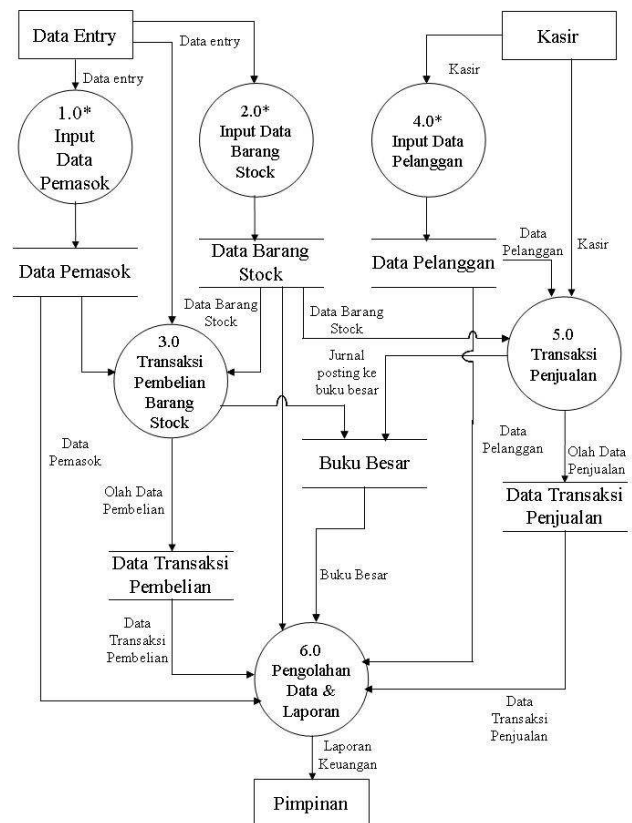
Data Entry

Data entry

Data entry

Kasir

Kasir

1.0*
Input Data Pemasok

2.0*
Input Data Barang Stock

4.0*
Input Data Pelanggan

Data Pemasok

Data Barang Stock

Data Pelanggan

Data Pelanggan

Kasir

Data Barang Stock

Data Barang Stock

3.0
Transaksi Pembelian Barang Stock

Jurnal posting ke buku besar

5.0
Transaksi Penjualan

Data Pemasok

Buku Besar

Data Pelanggan

Olah Data Penjualan

Olah Data Pembelian

Data Transaksi Penjualan

Data Transaksi Pembelian

Buku Besar

Data Transaksi Pembelian

6.0
Pengolahan Data & Laporan

Data Transaksi Penjualan

Laporan Keuangan

Pimpinan